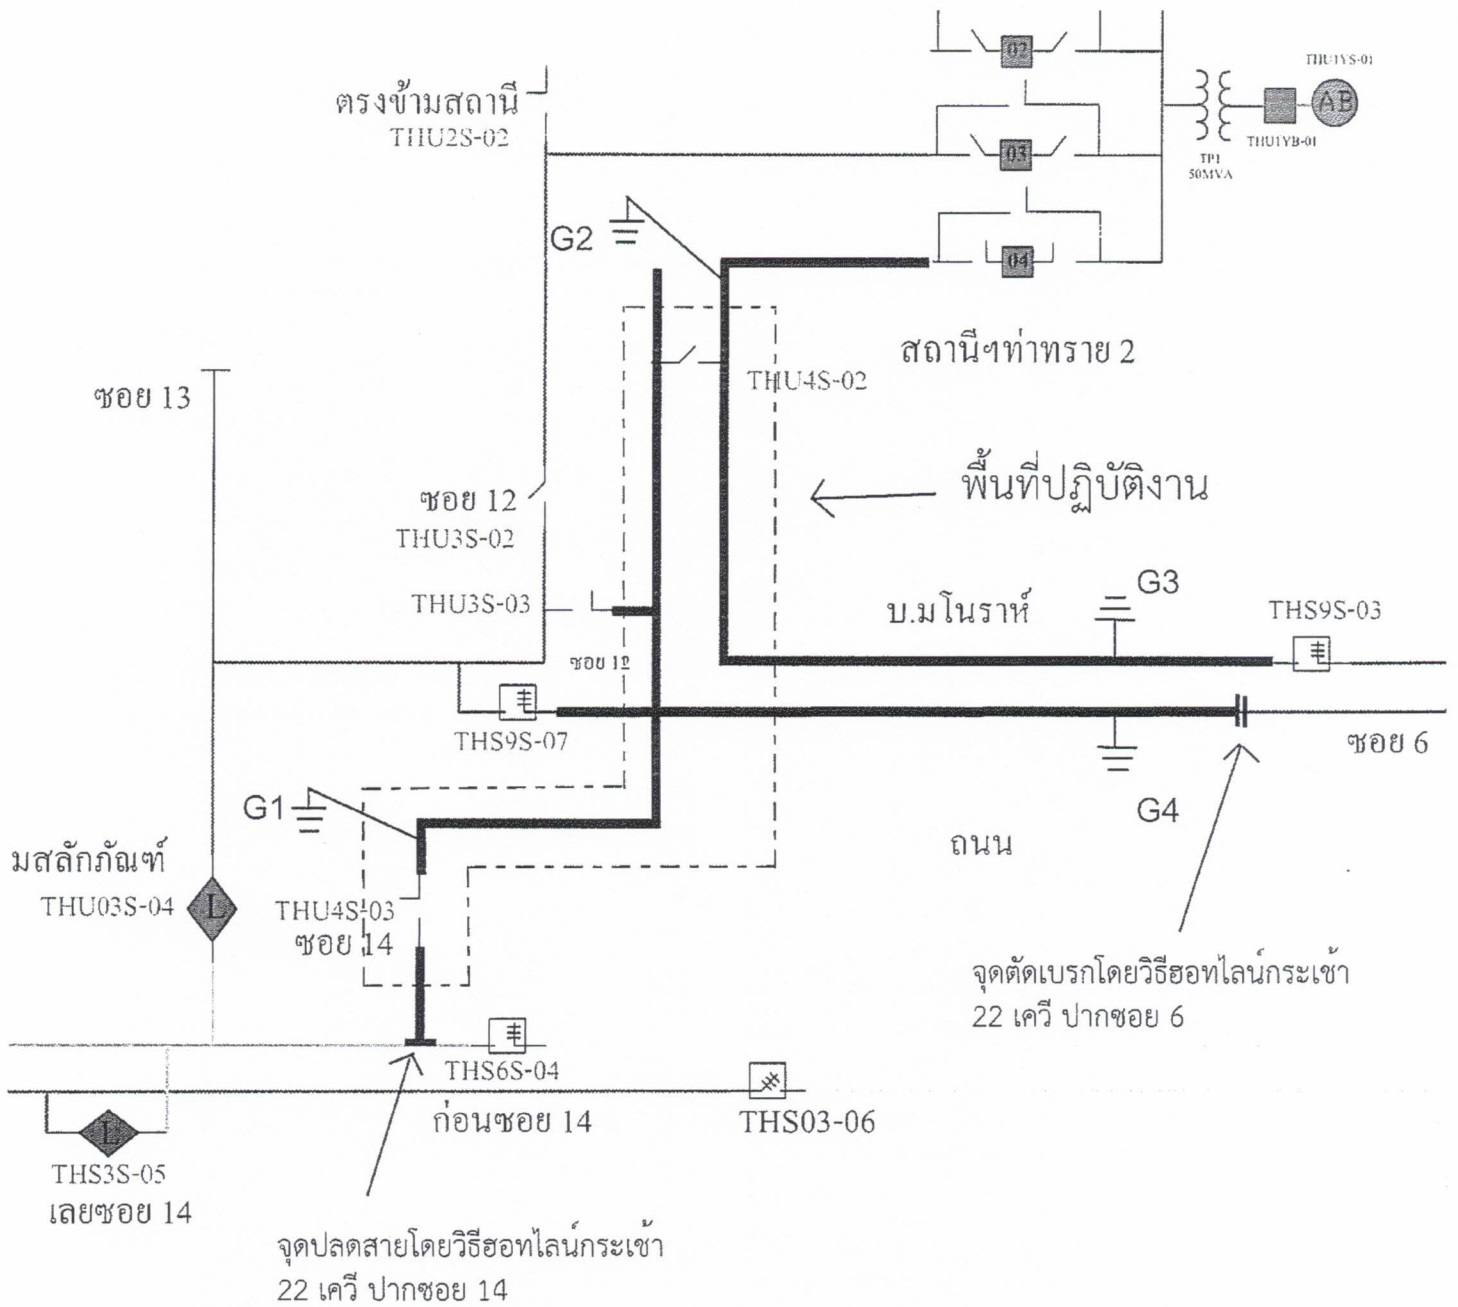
02
THU1YS-01
AB
ตรงข้ามสถานี
THU2S-02
03
THU1YB-01
TP1
50MVA
G2
04
สถานีฯท่าทราย 2
ซอย 13
THU4S-02
พื้นที่ปฏิบัติงาน
ซอย 12
THU3S-02
G3
THU3S-03
บ.มโนราห์
THS9S-03
ซอย 12
THS9S-07
ซอย 6
G1
G4
ถนน
มสลักภัณฑ์
THU03S-04
L
THU4S-03
ซอย 14
จุดตัดเบรกโดยวิธีฮอทไลน์กระเช้า
22 เควี ปากซอย 6
THS6S-04
ก่อนซอย 14
THS03-06
L
THS3S-05
เลยซอย 14
จุดปลดสายโดยวิธีฮอทไลน์กระเช้า
22 เควี ปากซอย 14